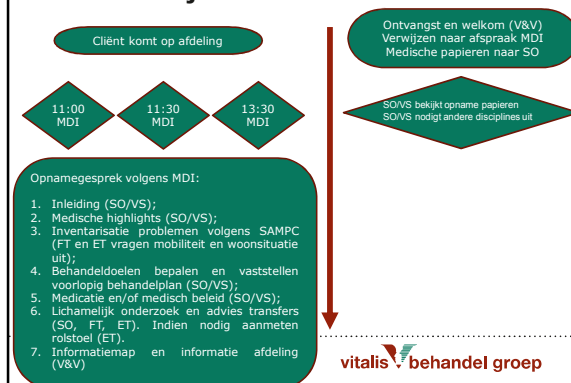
Cliënt komt op afdeling

Ontvangst en welkom (V&V)
Verwijzen naar afspraak MDI
Medische papieren naar SO

11:00 MDI

11:30 MDI

13:30 MDI

SO/VS bekijkt opname papieren
SO/VS nodigt andere disciplines uit

Opnamegesprek volgens MDI:

1. Inleiding (SO/VS);
2. Medische highlights (SO/VS);
3. Inventarisatie problemen volgens SAMPC (FT en ET vragen mobiliteit en woonsituatie uit);
4. Behandeldoelen bepalen en vaststellen voorlopig behandelplan (SO/VS);
5. Medicatie en/of medisch beleid (SO/VS);
6. Lichamelijk onderzoek en advies transfers (SO, FT, ET). Indien nodig aanmeten rolstoel (ET).
7. Informatiemap en informatie afdeling (V&V)

vitalis behandel groep